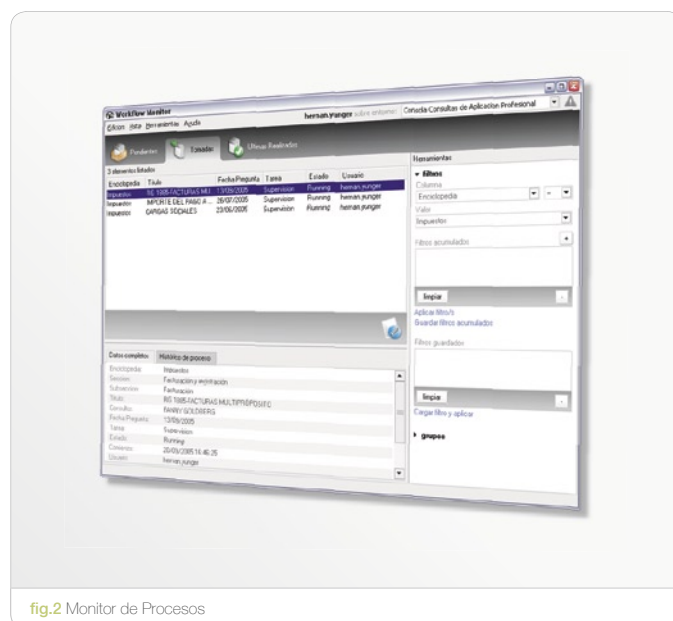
Workflow Monitor

Edicion Vista Herramientas Ayuda

hernan.yunger sobre entorno: Consultas de Aplicacion Profesional

Pendientes Estado Ultimas Realizadas

3 elementos listados

| Enciclopedia | Titulo | Fecha Pregunta | Tarea | Estado | Usuario |
|---|---|---|---|---|---|
| Impuestos | RG 1985 FACTURAS MU | 13/09/2005 | Supervision | Running | hernan.yunger |
| Impuestos | IMPORTE DEL PAGO A ... | 26/07/2005 | Supervision | Running | hernan.yunger |
| Impuestos | CARGAS SOCIALES | 23/06/2005 | Supervision | Running | hernan.yunger |

Datos completos Histórico de proceso

| Enciclopedia | Impuestos |
|---|---|
| Sección | Facturación y registración |
| Subsección | Facturación |
| Título | RG 1985 FACTURAS MULTIPROPÓSITO |
| Consultor | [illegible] GOLDBERG |
| Fecha Pregunta | 13/09/2005 |
| Tarea | Supervision |
| Estado | Running |
| Comienzo | 20/09/2005 14:46:25 |
| Usuario | hernan.yunger |

Herramientas

filtros

Columna

Enciclopedia

Valor

Impuestos

Filtros acumulados

limpiar

Aplicar filtro/s

Guardar filtros acumulados

Filtros guardados

limpiar

Cargar filtro y aplicar

grupos

fig.2 Monitor de Procesos